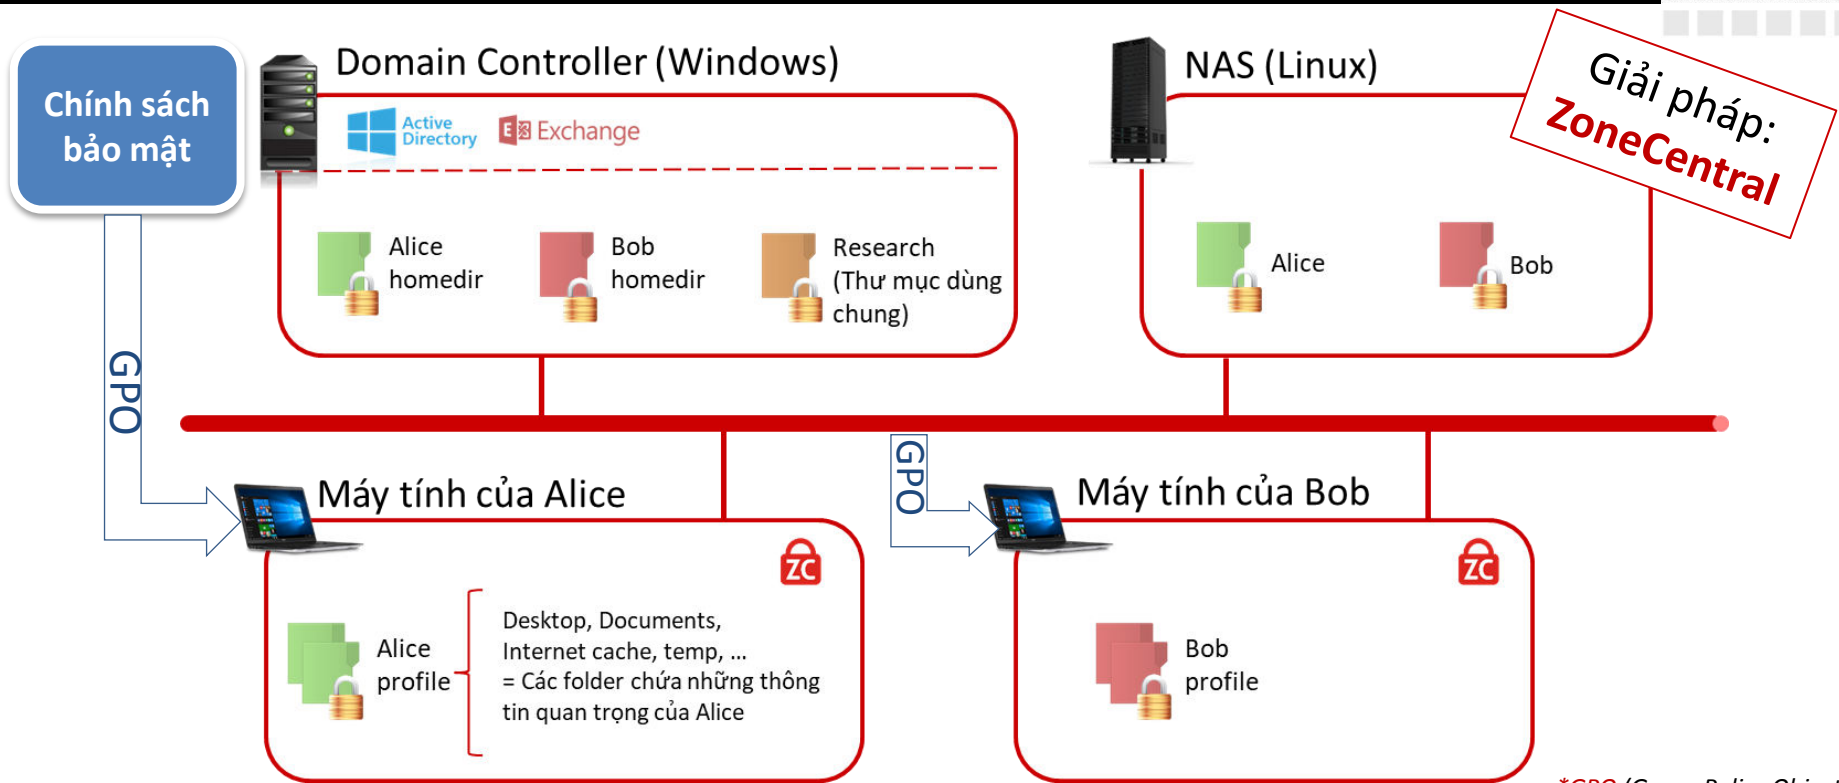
Chính sách bảo mật

Domain Controller (Windows)

Active Directory

Exchange

Alice homedir

Bob homedir

Research (Thư mục dùng chung)

NAS (Linux)

Giải pháp: ZoneCentral

Alice

Bob

GPO

Máy tính của Alice

ZC

Alice profile

Desktop, Documents, Internet cache, temp, … = Các folder chứa những thông tin quan trọng của Alice

GPO

Máy tính của Bob

ZC

Bob profile

*GPO (Group Policy Obje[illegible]